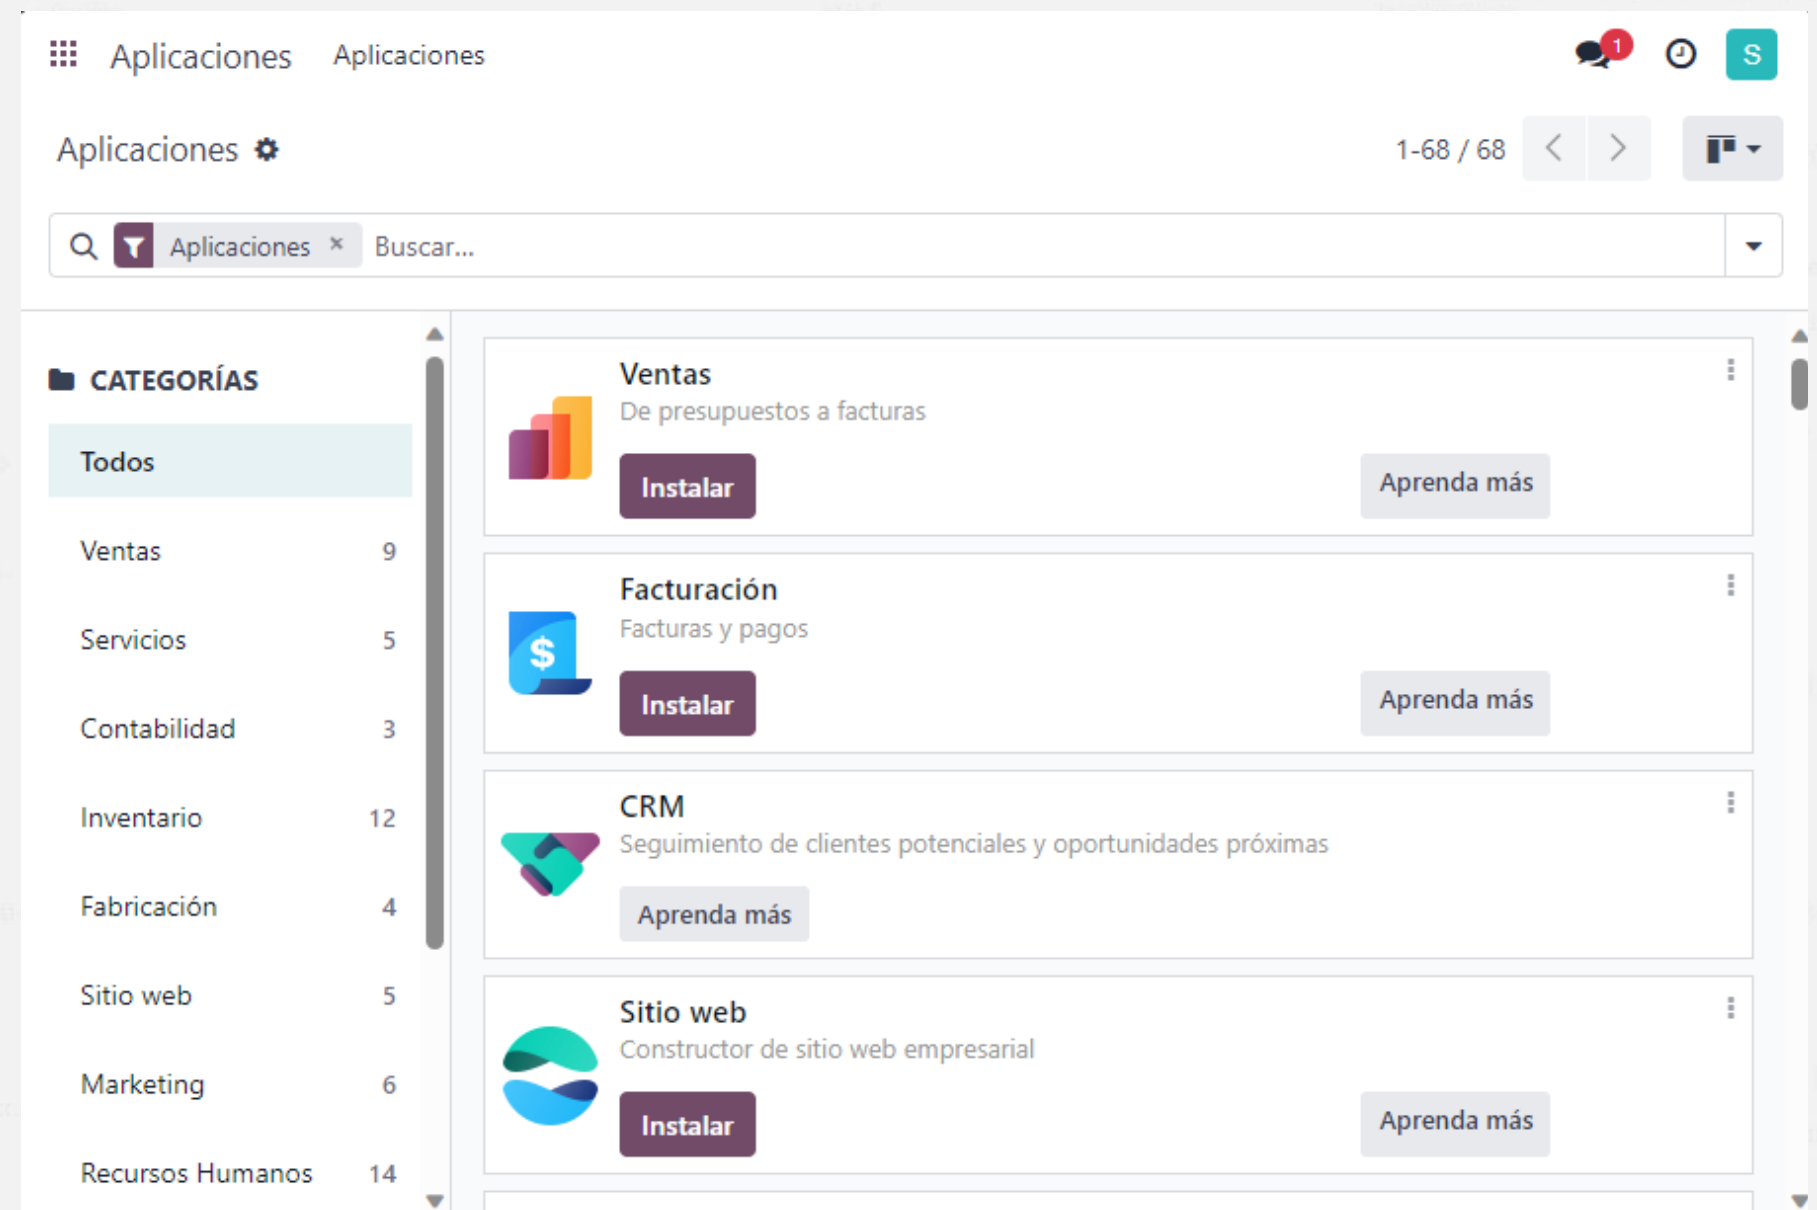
Aplicaciones Aplicaciones

1

S

Aplicaciones

1-68 / 68

Aplicaciones × Buscar...

CATEGORÍAS

Todos

Ventas 9

Servicios 5

Contabilidad 3

Inventario 12

Fabricación 4

Sitio web 5

Marketing 6

Recursos Humanos 14

Ventas
De presupuestos a facturas
Instalar
Aprenda más

Facturación
Facturas y pagos
Instalar
Aprenda más

CRM
Seguimiento de clientes potenciales y oportunidades próximas
Aprenda más

Sitio web
Constructor de sitio web empresarial
Instalar
Aprenda más